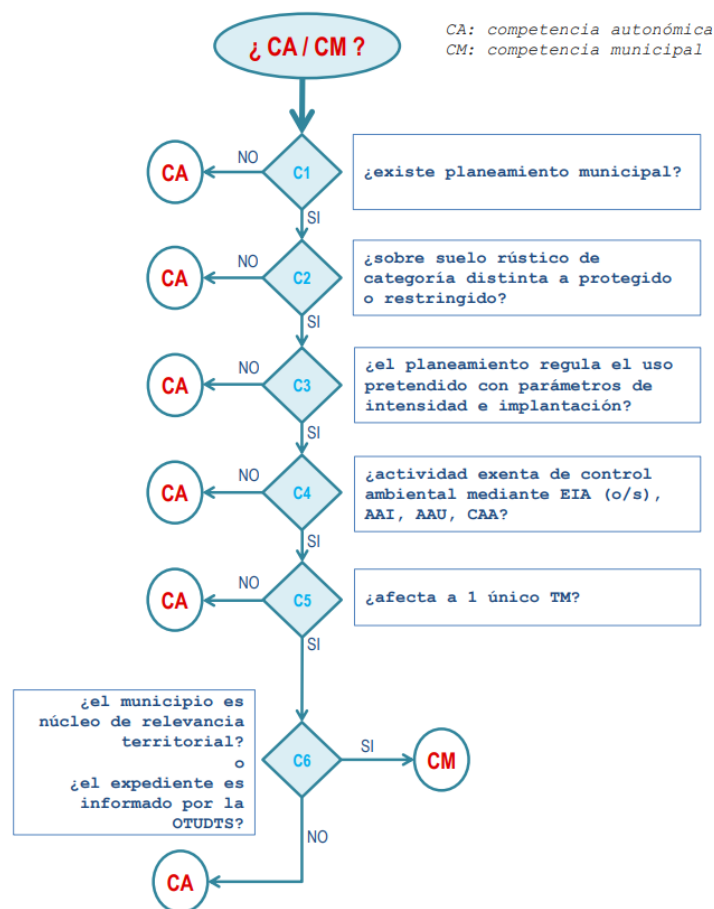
¿ CA / CM ?

CA: competencia autonómica
CM: competencia municipal

CA
NO
C1
¿existe planeamiento municipal?
SI

CA
NO
C2
¿sobre suelo rústico de categoría distinta a protegido o restringido?
SI

CA
NO
C3
¿el planeamiento regula el uso pretendido con parámetros de intensidad e implantación?
SI

CA
NO
C4
¿actividad exenta de control ambiental mediante EIA (o/s), AAI, AAU, CAA?
SI

CA
NO
C5
¿afecta a 1 único TM?
SI

¿el municipio es núcleo de relevancia territorial?
o
¿el expediente es informado por la OTUDTS?

C6
SI
CM
NO
CA